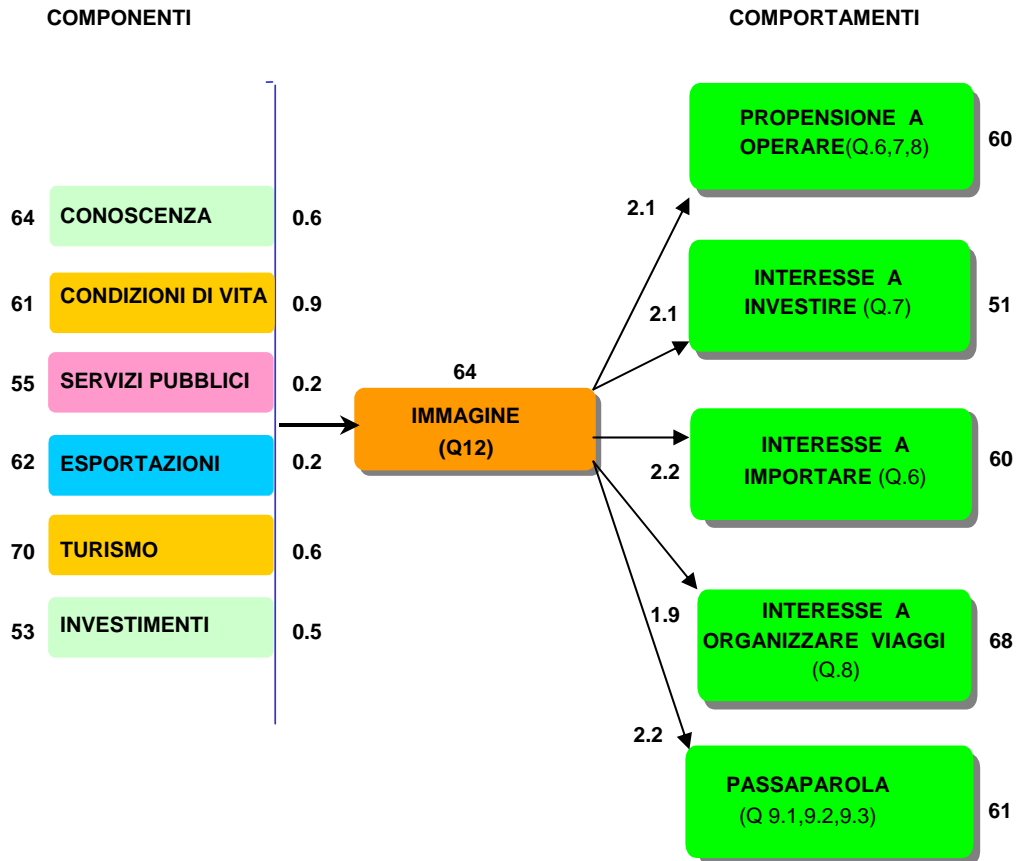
COMPONENTI

COMPORTAMENTI

64 CONOSCENZA 0.6

61 CONDIZIONI DI VITA 0.9

55 SERVIZI PUBBLICI 0.2

62 ESPORTAZIONI 0.2

70 TURISMO 0.6

53 INVESTIMENTI 0.5

64

IMMAGINE (Q12)

2.1

2.1

2.2

1.9

2.2

PROPENSIONE A OPERARE(Q.6,7,8) 60

INTERESSE A INVESTIRE (Q.7) 51

INTERESSE A IMPORTARE (Q.6) 60

INTERESSE A ORGANIZZARE VIAGGI (Q.8) 68

PASSAPAROLA (Q 9.1,9.2,9.3) 61